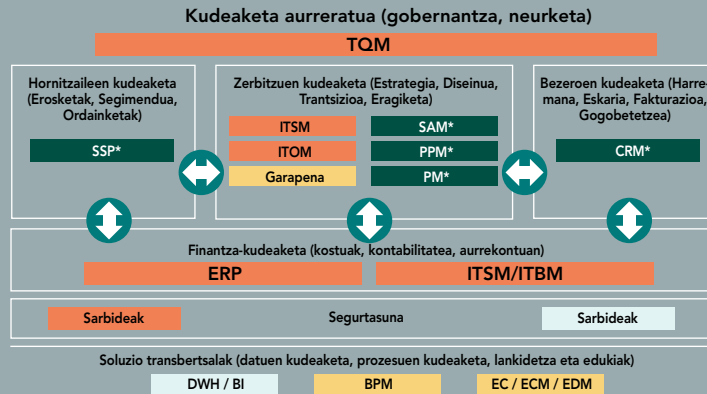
Kudeaketa aurreratua (gobernantza, neurketa)

TQM

Hornitzaileen kudeaketa (Erosketak, Segimendua, Ordainketak)

SSP*

Zerbitzuen kudeaketa (Estrategia, Diseinua, Trantsizioa, Eragiketa)

ITSM

SAM*

ITOM

PPM*

Garapena

PM*

Bezeroen kudeaketa (Harremana, Eskaria, Fakturazioa, Gogobetetzea)

CRM*

Finantza-kudeaketa (kostuak, kontabilitatea, aurrekontuan)

ERP

ITSM/ITBM

Sarbideak

Segurtasuna

Sarbideak

Soluzio transbertsalak (datuen kudeaketa, prozesuen kudeaketa, lankidetza eta edukiak)

DWH / BI

BPM

EC / ECM / EDM